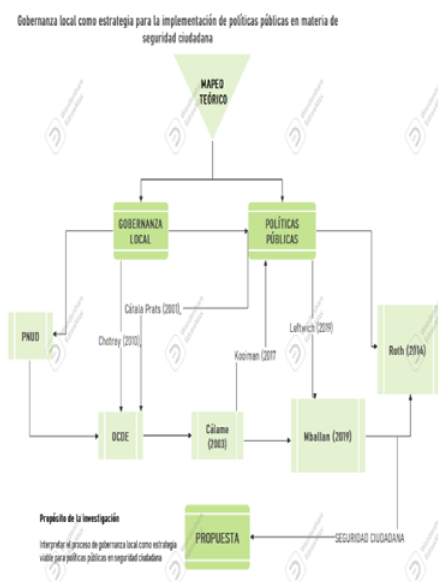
Gobernanza local como estrategia para la implementación de políticas públicas en materia de seguridad ciudadana

MAPEO TEÓRICO

GOBERNANZA LOCAL

POLÍTICAS PÚBLICAS

PNUD

Cátala Prats (2001)

Chotray (2010)

Leftwich (2019)

Kooiman (2017

Roth (2014)

OCDE

Cálamo (2003)

Mballan (2019)

Propósito de la investigación

Interpretar el proceso de gobernanza local como estrategia viable para políticas públicas en seguridad ciudadana

PROPUESTA

SEGURIDAD CIUDADANA